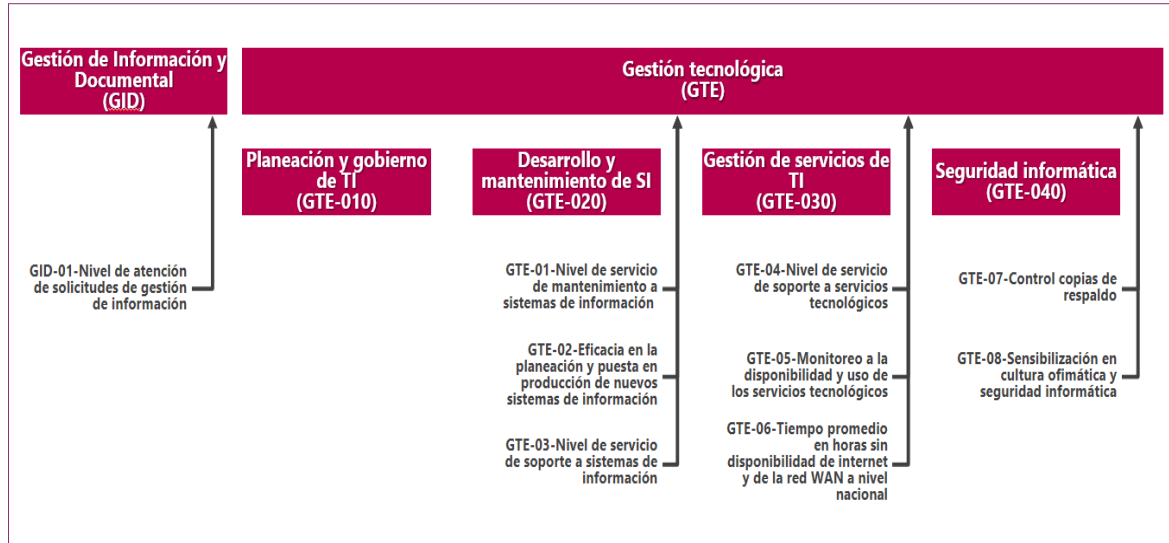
Gestión de Información y Documental (GID)

Gestión tecnológica (GTE)

Planeación y gobierno de TI (GTE-010)

Desarrollo y mantenimiento de SI (GTE-020)

Gestión de servicios de TI (GTE-030)

Seguridad informática (GTE-040)

GID-01-Nivel de atención de solicitudes de gestión de información

GTE-01-Nivel de servicio de mantenimiento a sistemas de información

GTE-02-Eficacia en la planeación y puesta en producción de nuevos sistemas de información

GTE-03-Nivel de servicio de soporte a sistemas de información

GTE-04-Nivel de servicio de soporte a servicios tecnológicos

GTE-05-Monitoreo a la disponibilidad y uso de los servicios tecnológicos

GTE-06-Tiempo promedio en horas sin disponibilidad de internet y de la red WAN a nivel nacional

GTE-07-Control copias de respaldo

GTE-08-Sensibilización en cultura ofimática y seguridad informática